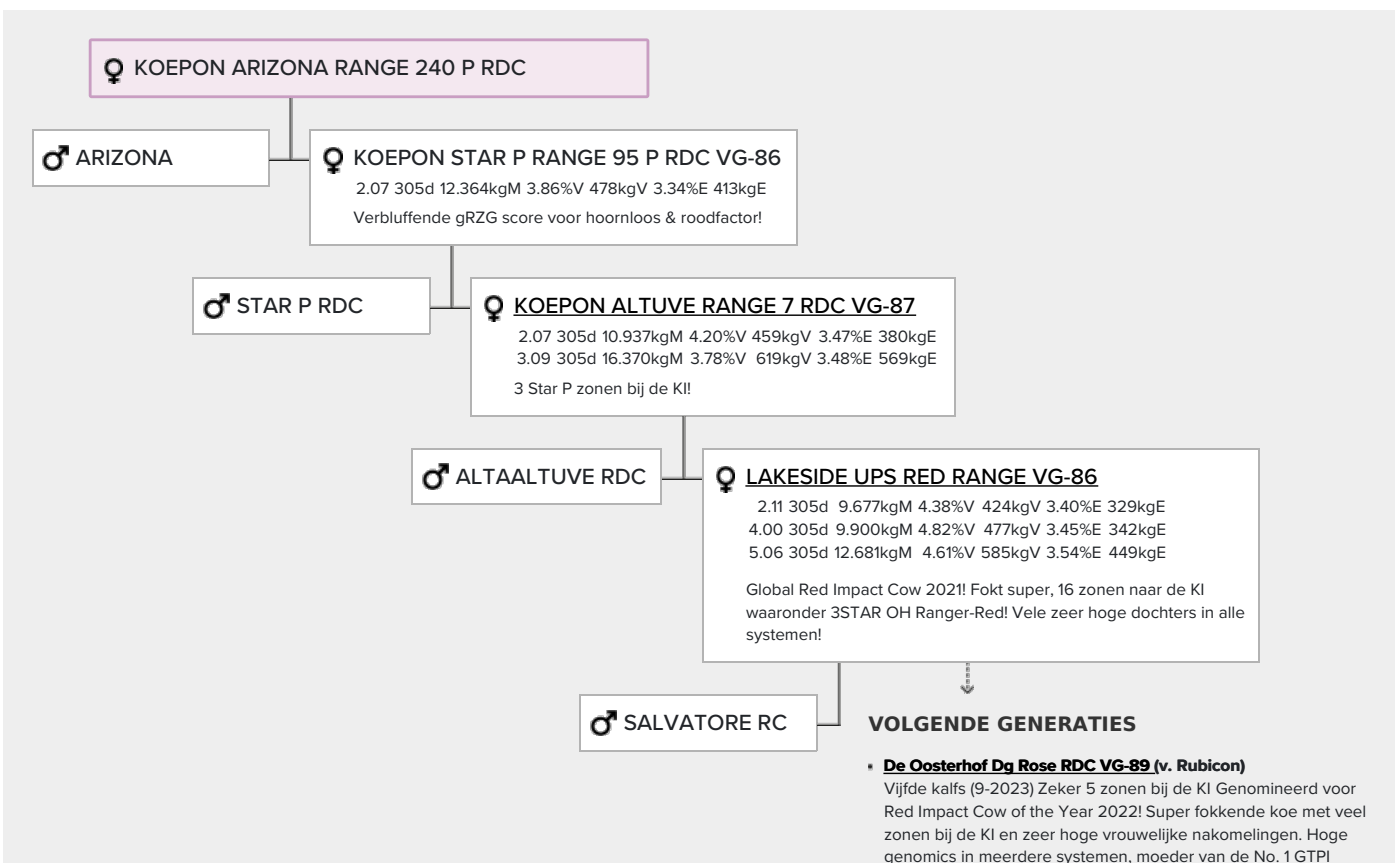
♀ KOEPON ARIZONA RANGE 240 P RDC

♂ ARIZONA

♀ KOEPON STAR P RANGE 95 P RDC VG-86
2.07 305d 12.364kgM 3.86%V 478kgV 3.34%E 413kgE
Verbluffende gRZG score voor hoornloos & roodfactor!

♂ STAR P RDC

♀ KOEPON ALTUVE RANGE 7 RDC VG-87
2.07 305d 10.937kgM 4.20%V 459kgV 3.47%E 380kgE
3.09 305d 16.370kgM 3.78%V 619kgV 3.48%E 569kgE
3 Star P zonen bij de KI!

♂ ALTAALTUVE RDC

♀ LAKESIDE UPS RED RANGE VG-86
2.11 305d 9.677kgM 4.38%V 424kgV 3.40%E 329kgE
4.00 305d 9.900kgM 4.82%V 477kgV 3.45%E 342kgE
5.06 305d 12.681kgM 4.61%V 585kgV 3.54%E 449kgE
Global Red Impact Cow 2021! Fokt super, 16 zonen naar de KI waaronder 3STAR OH Ranger-Red! Vele zeer hoge dochters in alle systemen!

♂ SALVATORE RC

VOLGENDE GENERATIES

- De Oosterhof Dg Rose RDC VG-89 (v. Rubicon)
Vijfde kalfs (9-2023) Zeker 5 zonen bij de KI Genomineerd voor Red Impact Cow of the Year 2022! Super fokkende koe met veel zonen bij de KI en zeer hoge vrouwelijke nakomelingen. Hoge genomics in meerdere systemen, moeder van de No. 1 GTPI